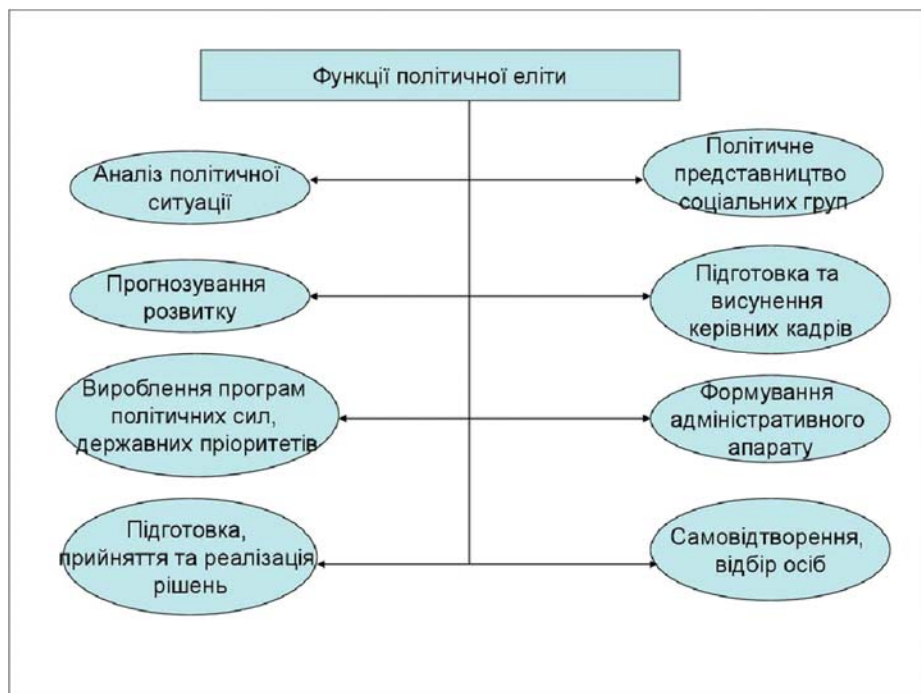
Функції політичної еліти

Аналіз політичної ситуації

Політичне представництво соціальних груп

Прогнозування розвитку

Підготовка та висунення керівних кадрів

Вироблення програм політичних сил, державних пріоритетів

Формування адміністративного апарату

Підготовка, прийняття та реалізація рішень

Самовідтворення, відбір осіб